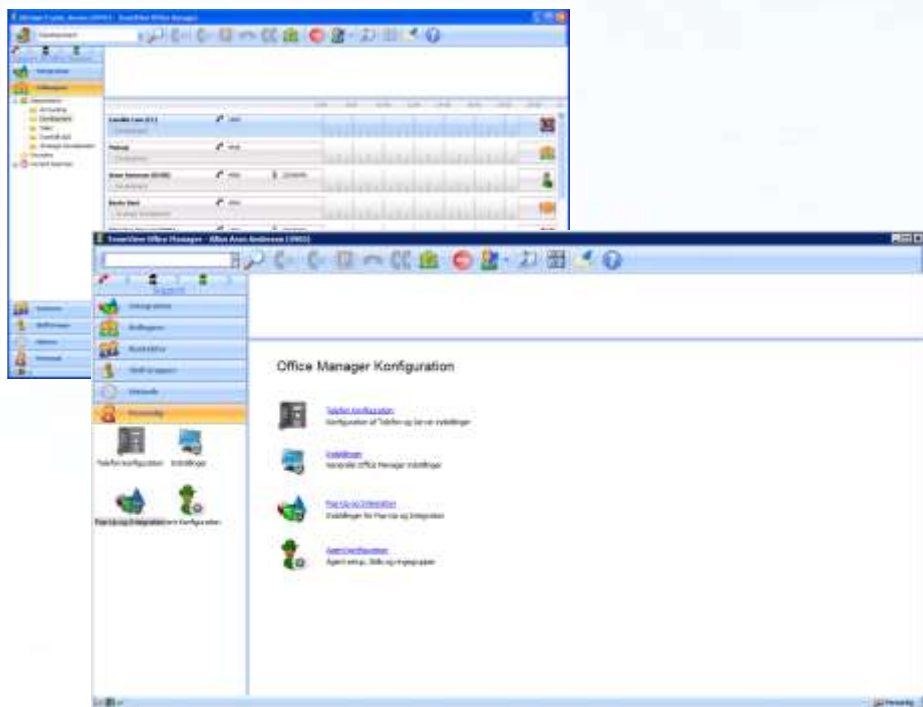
TeamView Office Manager - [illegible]

Office Manager Konfiguration

Telefon Konfiguration
Konfiguration af Telefon og Server indstillinger

Indstillinger
Generelle Office Manager indstillinger

Pop-Up og Integration
Indstillinger for Pop-Up og Integration

Agent Konfiguration
Agent setup, Skills og Agentgrupper

Telefon Konfiguration
Indstillinger
Pop-Up og Integration
Agent Konfiguration

Personlig